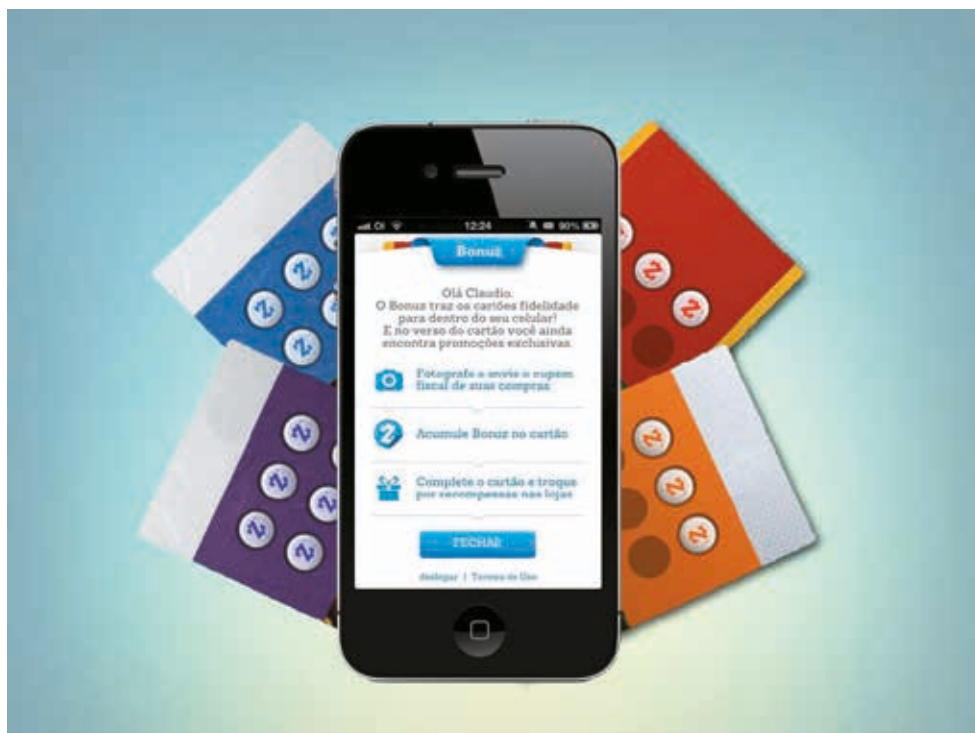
Oi 12:24 90%

Bonuz

Olá Claudio.
O Bonuz traz os cartões fidelidade para dentro do seu celular!
E no verso do cartão você ainda encontra promoções exclusivas.

Fotografe e envie o cupom fiscal de suas compras

Acumule Bonuz no cartão

Complete o cartão e troque por recompensas nas lojas

FECHAR

deslogar | Termos de Uso